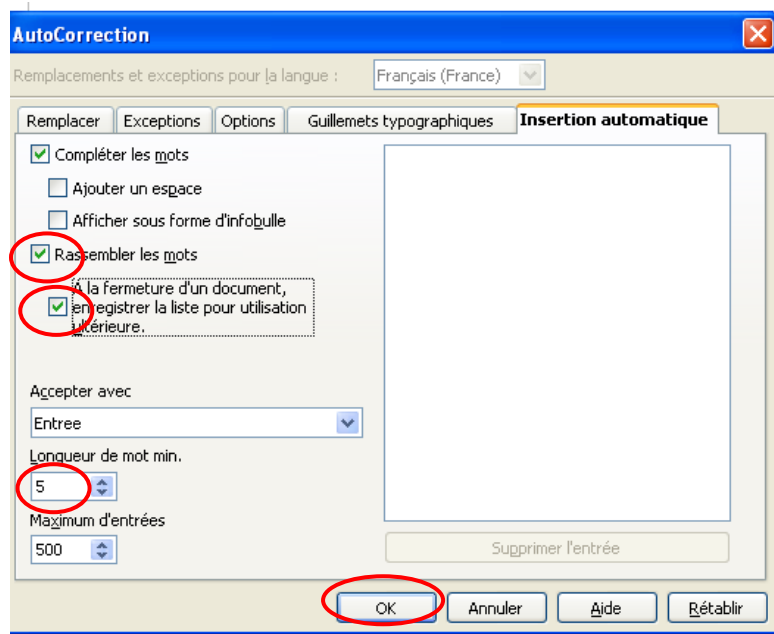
AutoCorrection

Remplacements et exceptions pour la langue : Français (France)

Remplacer | Exceptions | Options | Guillemets typographiques | Insertion automatique

Compléter les mots

Ajouter un espace

Afficher sous forme d'infobulle

Rassembler les mots

A la fermeture d'un document, enregistrer la liste pour utilisation ultérieure.

Accepter avec

Entree

Longueur de mot min.

5

Maximum d'entrées

500

Supprimer l'entrée

OK | Annuler | Aide | Rétablir